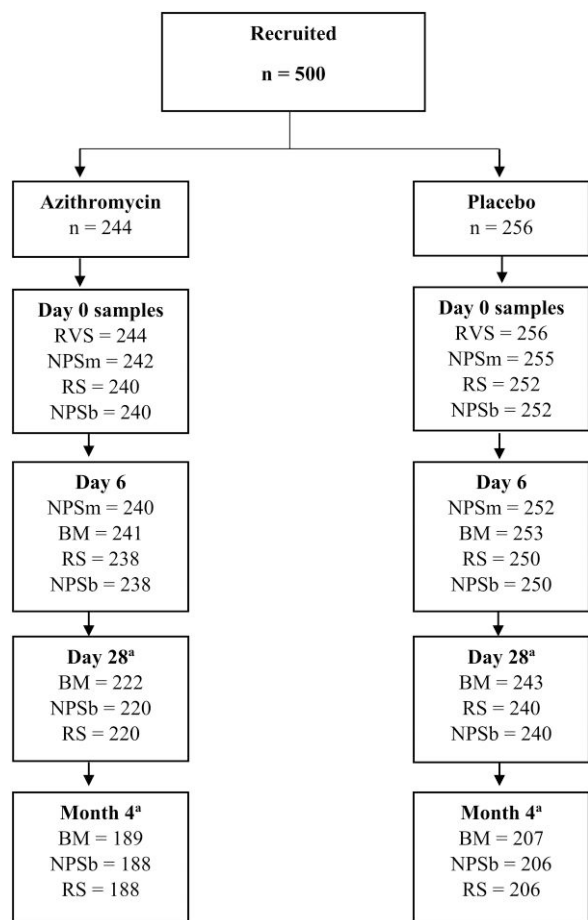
Recruited
n = 500

Azithromycin
n = 244

Day 0 samples
RVS = 244
NPSm = 242
RS = 240
NPSb = 240

Day 6
NPSm = 240
BM = 241
RS = 238
NPSb = 238

Day 28$^{a}$
BM = 222
NPSb = 220
RS = 220

Month 4$^{a}$
BM = 189
NPSb = 188
RS = 188

Placebo
n = 256

Day 0 samples
RVS = 256
NPSm = 255
RS = 252
NPSb = 252

Day 6
NPSm = 252
BM = 253
RS = 250
NPSb = 250

Day 28$^{a}$
BM = 243
RS = 240
NPSb = 240

Month 4$^{a}$
BM = 207
NPSb = 206
RS = 206